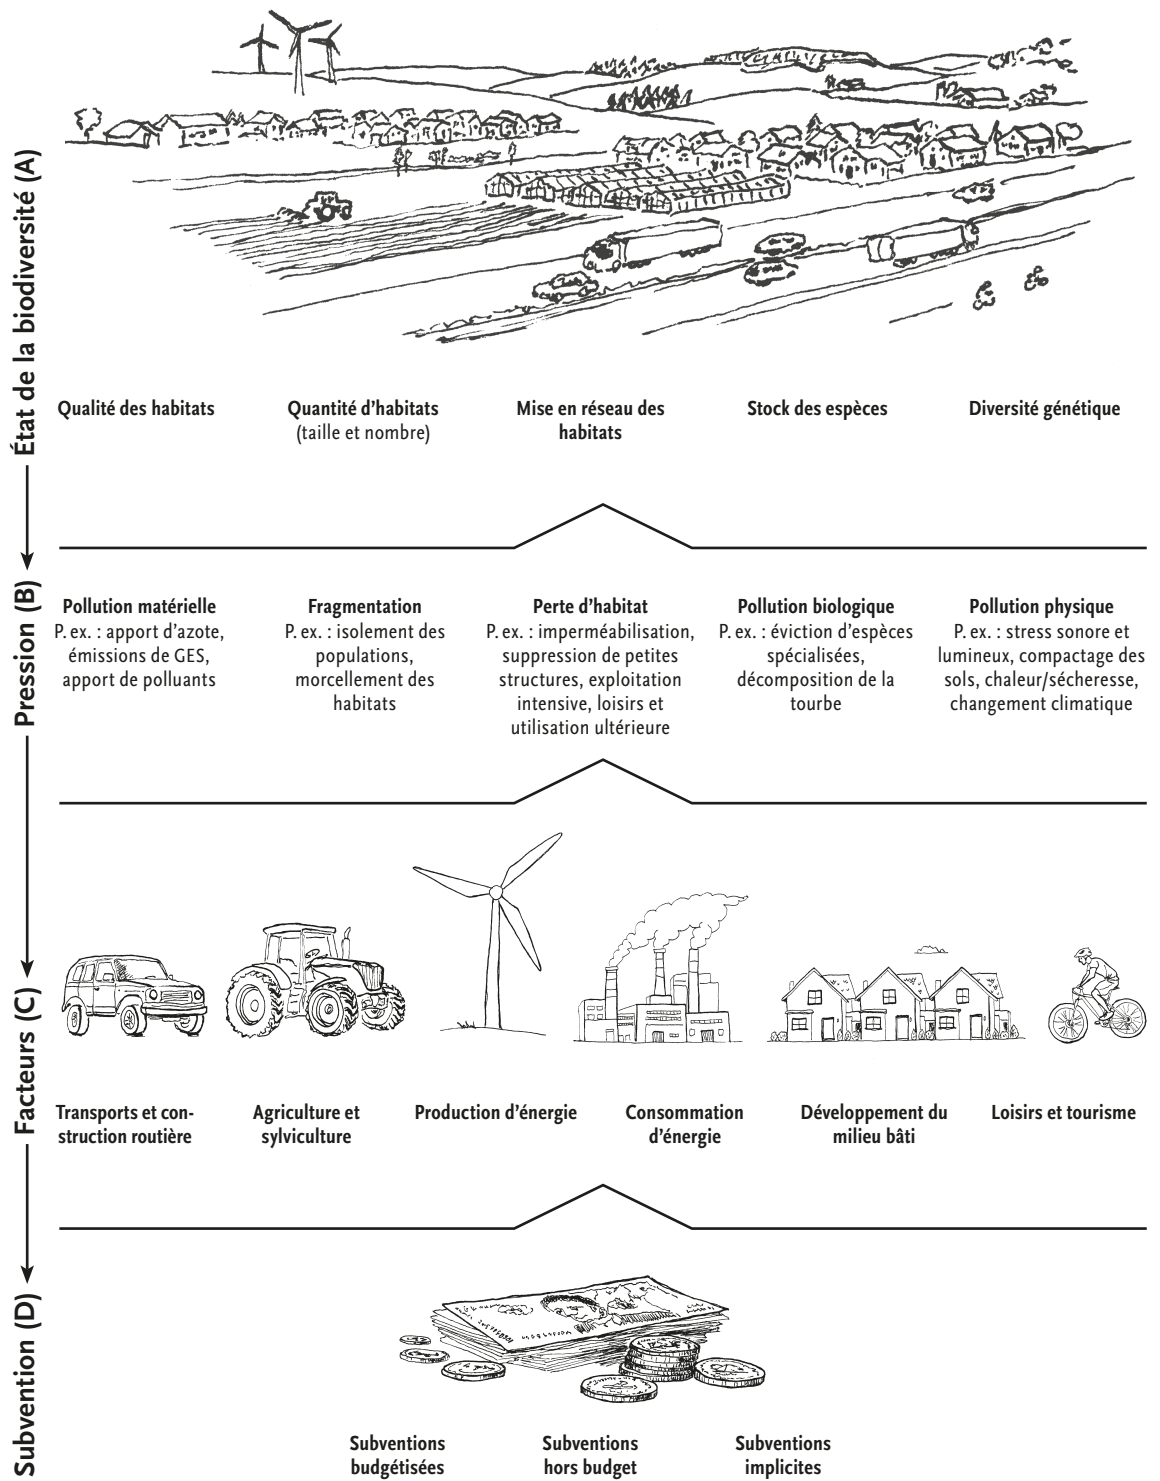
État de la biodiversité (A)

Qualité des habitats

Quantité d'habitats (taille et nombre)

Mise en réseau des habitats

Stock des espèces

Diversité génétique

Pression (B)

Pollution matérielle
P. ex. : apport d'azote, émissions de GES, apport de polluants

Fragmentation
P. ex. : isolement des populations, morcellement des habitats

Perte d'habitat
P. ex. : imperméabilisation, suppression de petites structures, exploitation intensive, loisirs et utilisation ultérieure

Pollution biologique
P. ex. : éviction d'espèces spécialisées, décomposition de la tourbe

Pollution physique
P. ex. : stress sonore et lumineux, compactage des sols, chaleur/sécheresse, changement climatique

Facteurs (C)

Transports et construction routière

Agriculture et sylviculture

Production d'énergie

Consommation d'énergie

Développement du milieu bâti

Loisirs et tourisme

Subvention (D)

Subventions budgétisées

Subventions hors budget

Subventions implicites